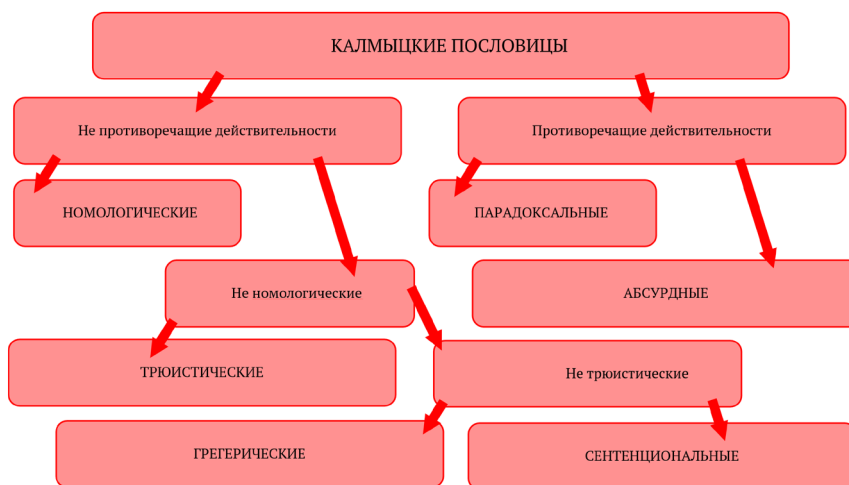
КАЛМЫЦКИЕ ПОСЛОВИЦЫ

Не противоречащие действительности

Противоречащие действительности

НОМОЛОГИЧЕСКИЕ

ПАРАДОКСАЛЬНЫЕ

Не номологические

АБСУРДНЫЕ

ТРЮИСТИЧЕСКИЕ

Не трюистические

ГРЕГЕРИЧЕСКИЕ

СЕНТЕНЦИОНАЛЬНЫЕ